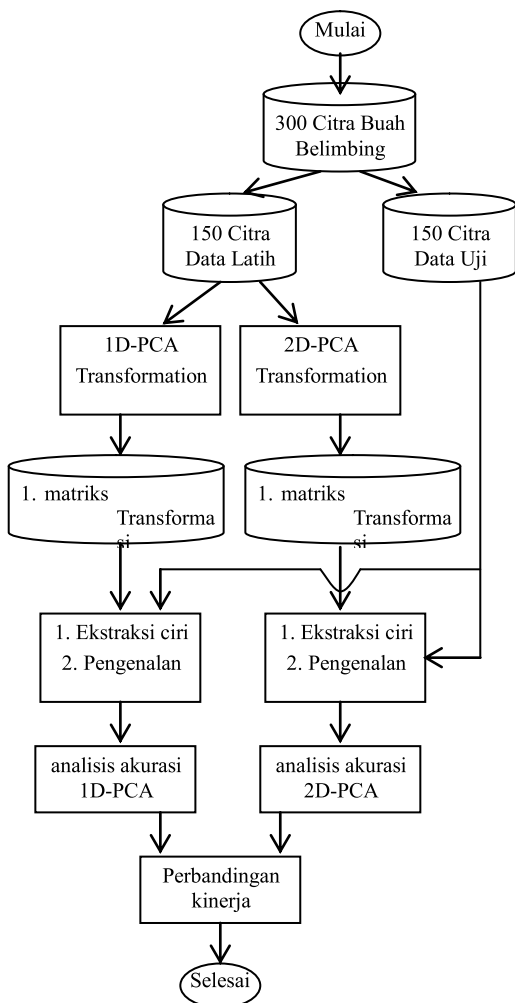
Mulai

300 Citra Buah Belimbing

150 Citra Data Latih

150 Citra Data Uji

1D-PCA Transformation

2D-PCA Transformation

1. matriks Transforma si

1. matriks Transforma si

1. Ekstraksi ciri
2. Pengenalan

1. Ekstraksi ciri
2. Pengenalan

analisis akurasi 1D-PCA

analisis akurasi 2D-PCA

Perbandingan kinerja

Selesai